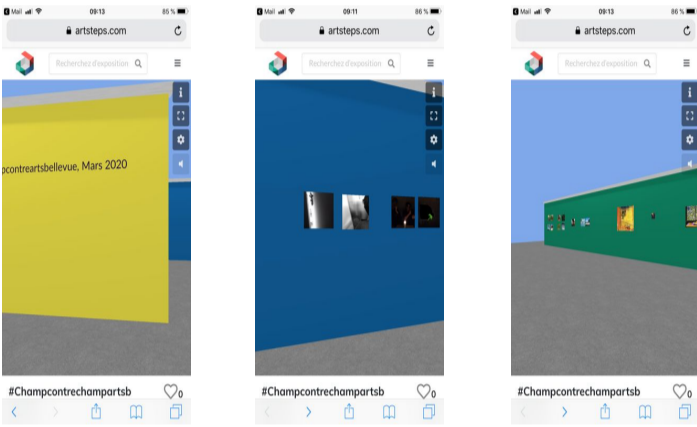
Mail 09:13 86 %
artsteps.com
Recherchez d'exposition
pcontreartsbellevue, Mars 2020
#Champcontrechampartsb
0

Mail 09:11 86 %
artsteps.com
Recherchez d'exposition
#Champcontrechampartsb
0

Mail 09:13 86 %
artsteps.com
Recherchez d'exposition
#Champcontrechampartsb
0